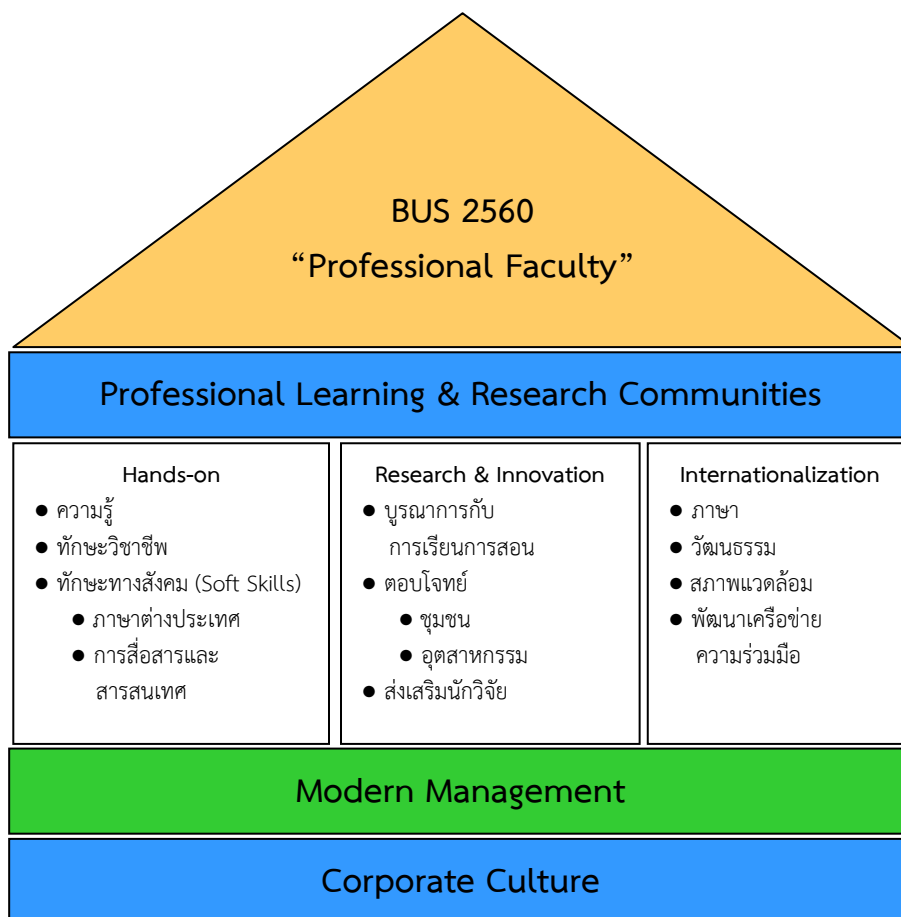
BUS 2560
“Professional Faculty”

Professional Learning & Research Communities

Hands-on
- ความรู้
- ทักษะวิชาชีพ
- ทักษะทางสังคม (Soft Skills)
  - ภาษาต่างประเทศ
  - การสื่อสารและสารสนเทศ

Research & Innovation
- บูรณาการกับการเรียนการสอน
- ตอบโจทย์
  - ชุมชน
  - อุตสาหกรรม
- ส่งเสริมนักวิจัย

Internationalization
- ภาษา
- วัฒนธรรม
- สภาพแวดล้อม
- พัฒนาเครือข่ายความร่วมมือ

Modern Management

Corporate Culture